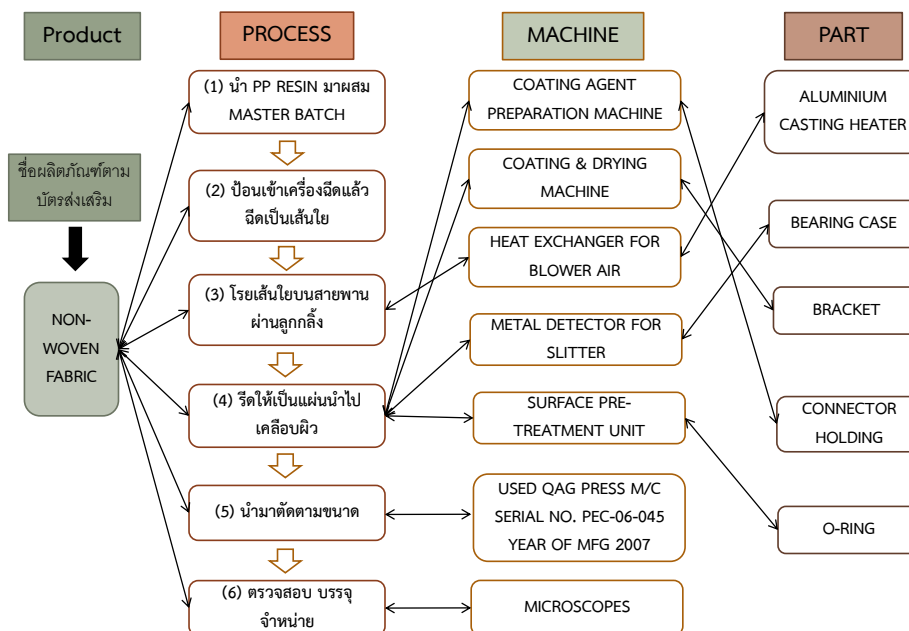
Product

PROCESS

MACHINE

PART

ชื่อผลิตภัณฑ์ตามบัตรส่งเสริม

NON-WOVEN FABRIC

(1) นำ PP RESIN มาผสม MASTER BATCH

(2) ป้อนเข้าเครื่องฉีดแล้วฉีดเป็นเส้นใย

(3) โรยเส้นใยบนสายพานผ่านลูกกลิ้ง

(4) รีดให้เป็นแผ่นนำไปเคลือบผิว

(5) นำมาตัดตามขนาด

(6) ตรวจสอบ บรรจุ จำหน่าย

COATING AGENT PREPARATION MACHINE

COATING & DRYING MACHINE

HEAT EXCHANGER FOR BLOWER AIR

METAL DETECTOR FOR SLITTER

SURFACE PRE-TREATMENT UNIT

USED QAG PRESS M/C SERIAL NO. PEC-06-045 YEAR OF MFG 2007

MICROSCOPES

ALUMINIUM CASTING HEATER

BEARING CASE

BRACKET

CONNECTOR HOLDING

O-RING